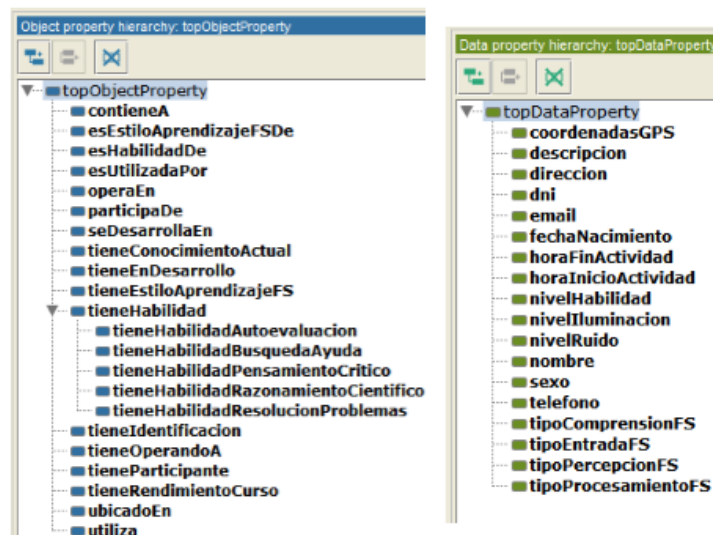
Object property hierarchy: topObjectProperty

topObjectProperty
contieneA
esEstiloAprendizajeFSDe
esHabilidadDe
esUtilizadaPor
operaEn
participaDe
seDesarrollaEn
tieneConocimientoActual
tieneEnDesarrollo
tieneEstiloAprendizajeFS
tieneHabilidad
tieneHabilidadAutoevaluacion
tieneHabilidadBusquedaAyuda
tieneHabilidadPensamientoCritico
tieneHabilidadRazonamientoCientifico
tieneHabilidadResolucionProblemas
tieneIdentificacion
tieneOperandoA
tieneParticipante
tieneRendimientoCurso
ubicadoEn
utiliza

Data property hierarchy: topDataProperty

topDataProperty
coordenadasGPS
descripcion
direccion
dni
email
fechaNacimiento
horaFinActividad
horaInicioActividad
nivelHabilidad
nivelIluminacion
nivelRuido
nombre
sexo
telefono
tipoComprensionFS
tipoEntradaFS
tipoPercepcionFS
tipoProcesamientoFS